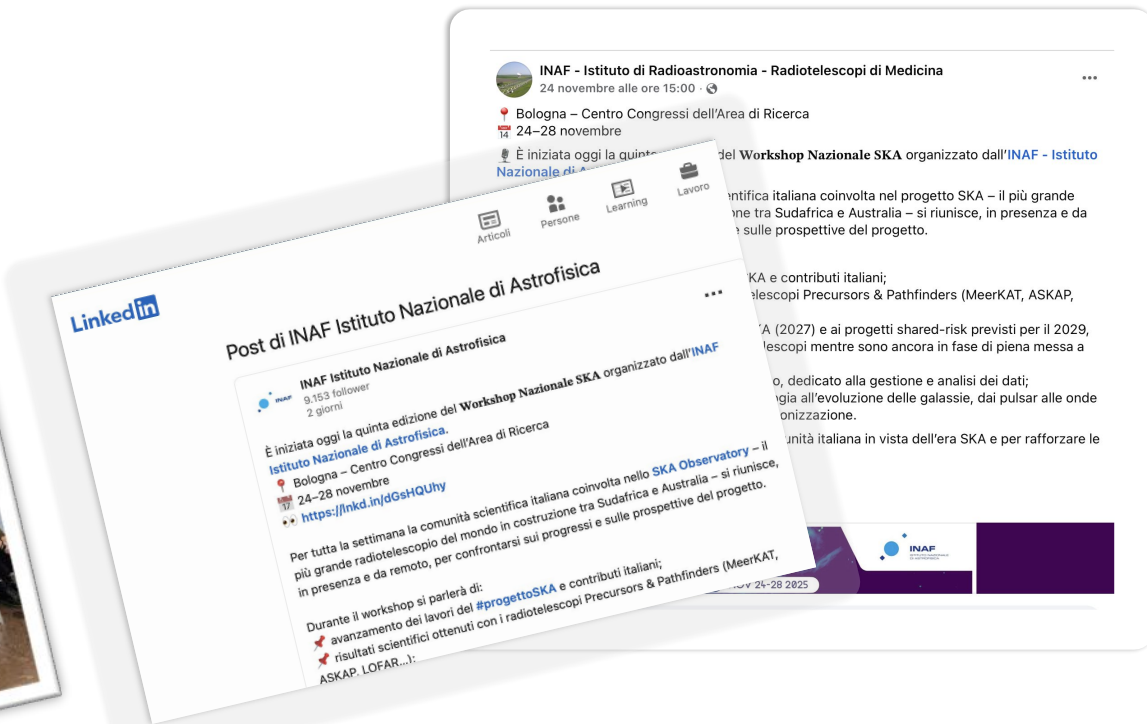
INAF - Istituto di Radioastronomia - Radiotelescopi di Medicina
24 novembre alle ore 15:00 ·

📍 Bologna – Centro Congressi dell'Area di Ricerca
📅 24–28 novembre

🎙 È iniziata oggi la quinta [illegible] del Workshop Nazionale SKA organizzato dall'INAF - Istituto Nazionale di A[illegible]

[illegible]ntifica italiana coinvolta nel progetto SKA – il più grande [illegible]one tra Sudafrica e Australia – si riunisce, in presenza e da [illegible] sulle prospettive del progetto.

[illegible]KA e contributi italiani;
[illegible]lescopi Precursors & Pathfinders (MeerKAT, ASKAP,

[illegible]A (2027) e ai progetti shared-risk previsti per il 2029, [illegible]lescopi mentre sono ancora in fase di piena messa a

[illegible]o, dedicato alla gestione e analisi dei dati;
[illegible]gia all'evoluzione delle galassie, dai pulsar alle onde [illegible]onizzazione.

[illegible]unità italiana in vista dell'era SKA e per rafforzare le

INAF
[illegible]OV 24-28 2025

Articoli
Persone
Learning
Lavoro

LinkedIn

Post di INAF Istituto Nazionale di Astrofisica

...

INAF Istituto Nazionale di Astrofisica
9.153 follower
2 giorni

È iniziata oggi la quinta edizione del Workshop Nazionale SKA organizzato dall'INAF Istituto Nazionale di Astrofisica.
📍 Bologna – Centro Congressi dell'Area di Ricerca
📅 24–28 novembre
👀 https://lnkd.in/dGsHQUhy

Per tutta la settimana la comunità scientifica italiana coinvolta nello SKA Observatory – il più grande radiotelescopio del mondo in costruzione tra Sudafrica e Australia – si riunisce, in presenza e da remoto, per confrontarsi sui progressi e sulle prospettive del progetto.

Durante il workshop si parlerà di:
📌 avanzamento dei lavori del #progettoSKA e contributi italiani;
📌 risultati scientifici ottenuti con i radiotelescopi Precursors & Pathfinders (MeerKAT, ASKAP, LOFAR...);